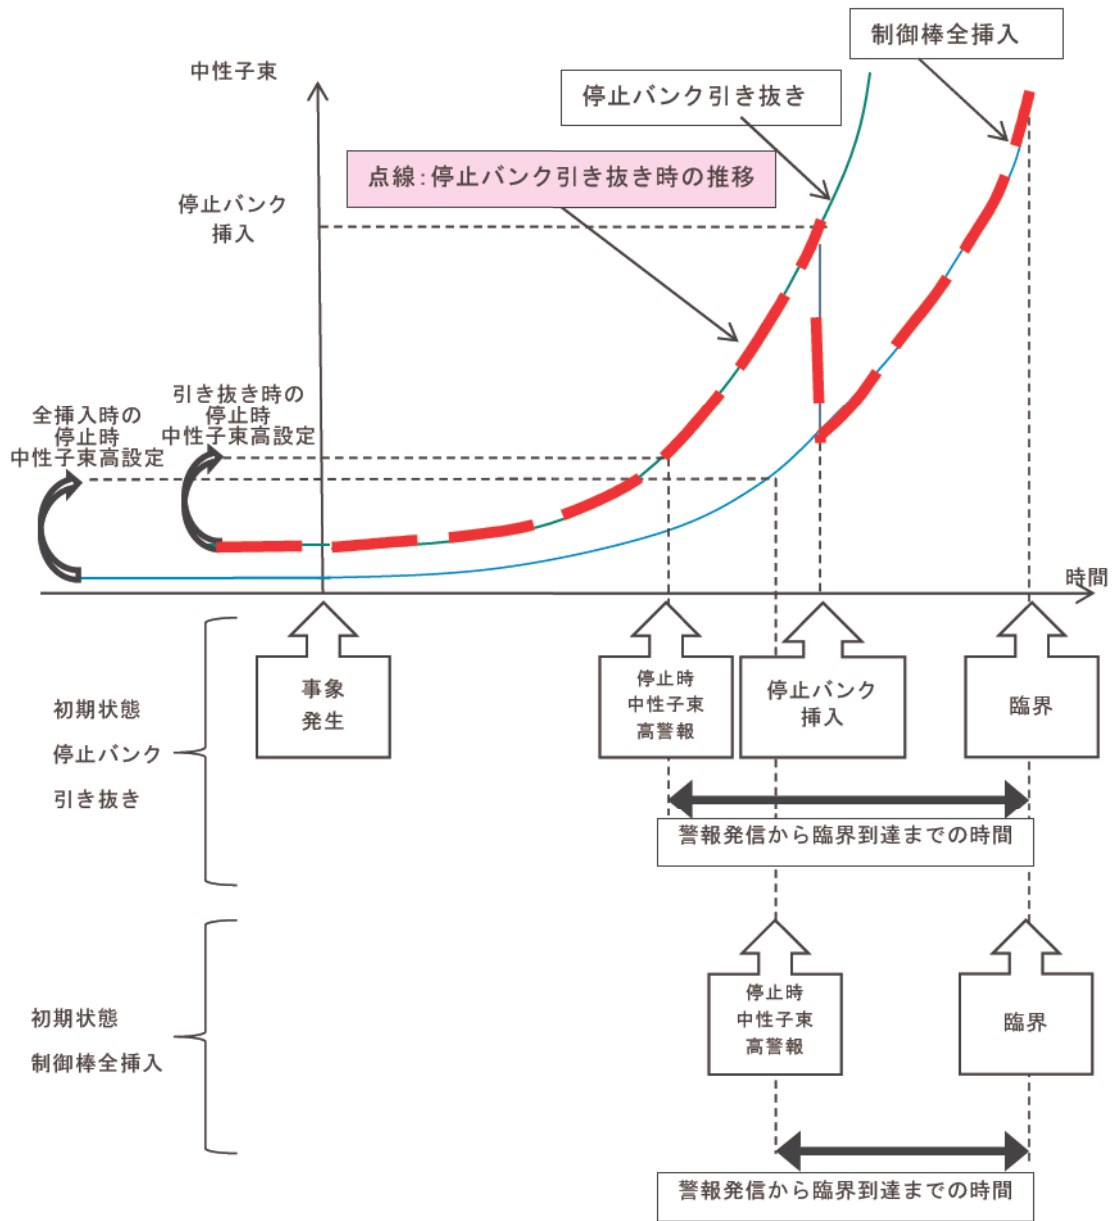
制御棒全挿入

中性子束

停止バンク引き抜き

点線:停止バンク引き抜き時の推移

停止バンク
挿入

引き抜き時の
停止時
中性子束高設定

全挿入時の
停止時
中性子束高設定

時間

事象
発生

停止時
中性子束
高警報

停止バンク
挿入

臨界

初期状態
停止バンク
引き抜き

警報発信から臨界到達までの時間

停止時
中性子束
高警報

臨界

初期状態
制御棒全挿入

警報発信から臨界到達までの時間